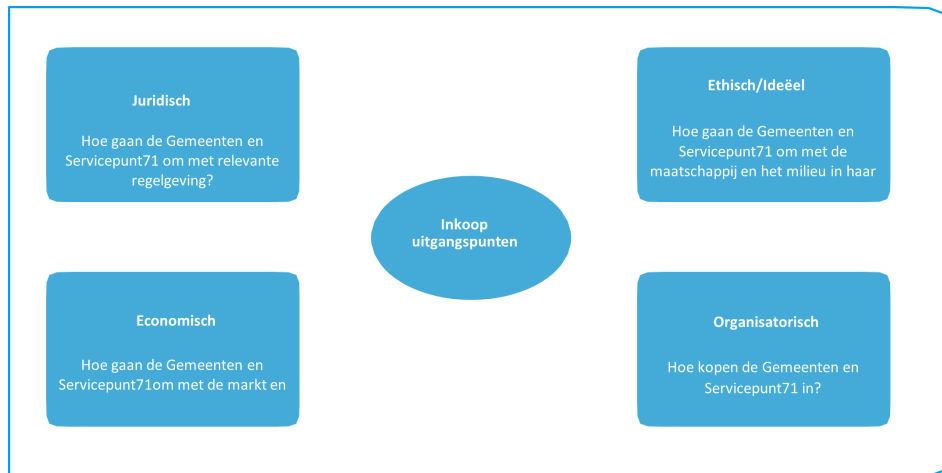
Juridisch

Hoe gaan de Gemeenten en Servicepunt71 om met relevante regelgeving?

Ethisch/Ideëel

Hoe gaan de Gemeenten en Servicepunt71 om met de maatschappij en het milieu in haar

Inkoop uitgangspunten

Economisch

Hoe gaan de Gemeenten en Servicepunt71om met de markt en

Organisatorisch

Hoe kopen de Gemeenten en Servicepunt71 in?